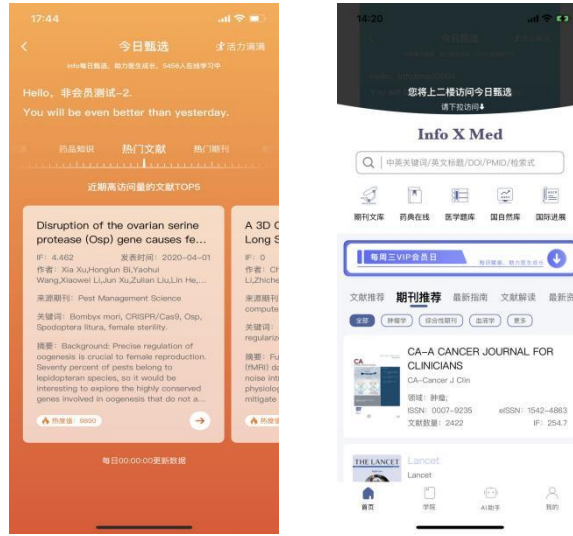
17:44

今日甄选

活力满满

Info每日甄选，助力医生成长，5456人在线学习中

Hello，非会员测试-2.

You will be even better than yesterday.

药品知识

热门文献

热门期刊

近期高访问量的文献TOP5

Disruption of the ovarian serine protease (Osp) gene causes fe...

IF: 4.462

发表时间：2020-04-01

作者：Xia Xu,Honglun Bi,Yaohui Wang,Xiaowei Li,Jun Xu,Zulian Liu,Lin He,...

来源期刊：Pest Management Science

关键词：Bombyx mori, CRISPR/Cas9, Osp, Spodoptera litura, female sterility.

摘要：Background: Precise regulation of oogenesis is crucial to female reproduction. Seventy percent of pests belong to lepidopteran species, so it would be interesting to explore the highly conserved genes involved in oogenesis that do not a...

热度值：8890

A 3D C Long S

IF: 0

作者：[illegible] Li,Zhiche

来源期刊：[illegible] compute

关键词：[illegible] regulariz

摘要：Fu (fMRI) d noise in physiolo mitigate

热度值

每日00:00:00更新数据

14:20

您将上二楼访问今日甄选

请下拉访问

Info X Med

中英关键词/英文标题/DOI/PMID/检索式

期刊文库

药典在线

医学题库

国自然库

国际进展

每周三VIP会员日

文献推荐

期刊推荐

最新指南

文献解读

最新资

全部

肿瘤学

综合性期刊

血液学

更多

CA-A CANCER JOURNAL FOR CLINICIANS

CA-Cancer J Clin

领域：肿瘤;

ISSN: 0007-9235

eISSN: 1542-4863

文献数量：2422

IF: 254.7

THE LANCET

Lancet

Lancet

首页

学院

AI助手

我的